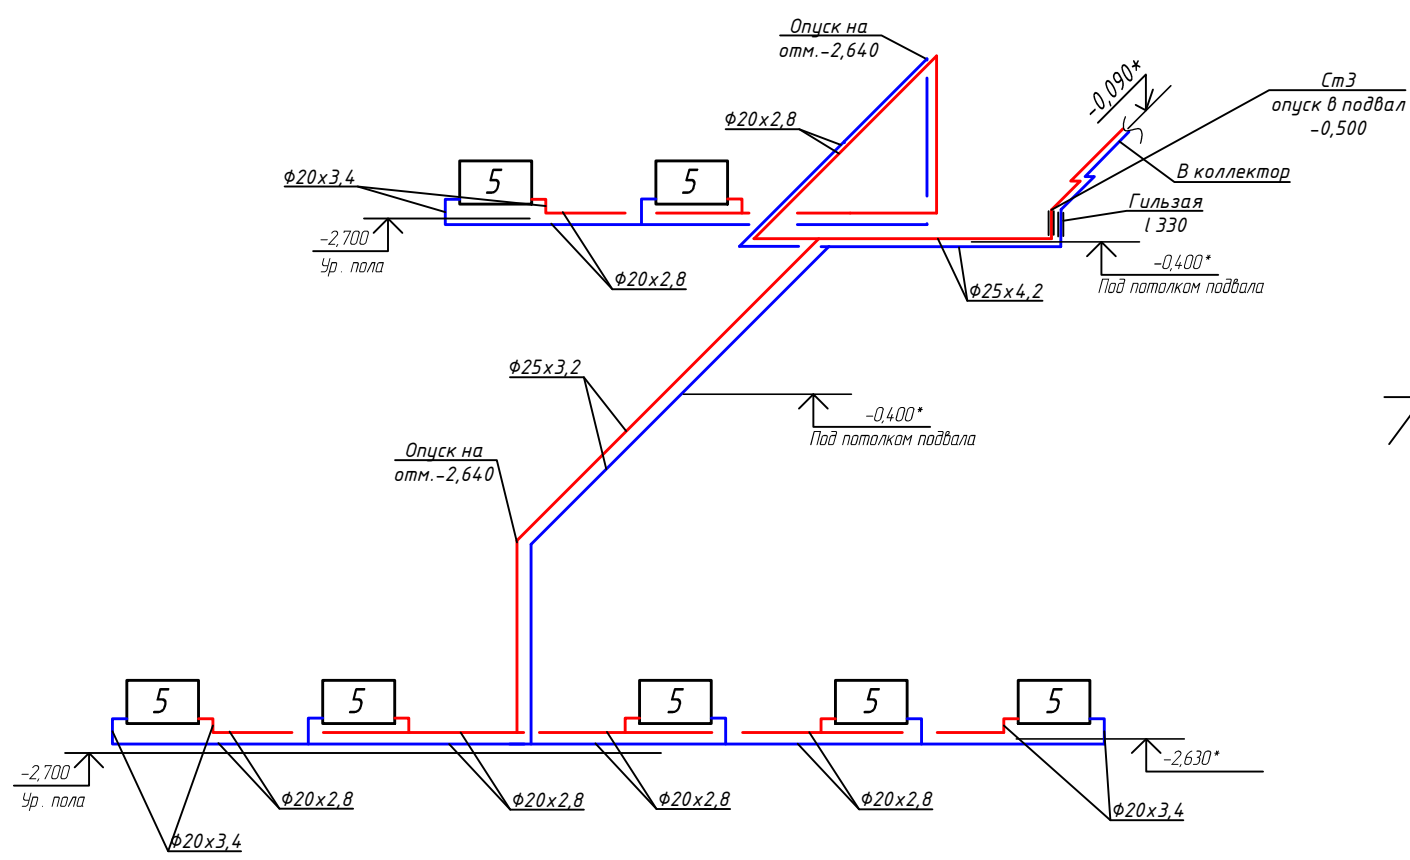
Опуск на
отм.–2,640

Ф20х2,8

–0,090*

Ст3
опуск в подвал
–0,500

Ф20х3,4

5

5

В коллектор

Гильзая
l 330

–2,700
Ур. пола

Ф20х2,8

–0,400*
Под потолком подвала

Ф25х4,2

Ф25х3,2

–0,400*
Под потолком подвала

Опуск на
отм.–2,640

5

5

5

5

5

–2,700
Ур. пола

–2,630*

Ф20х2,8

Ф20х2,8

Ф20х2,8

Ф20х2,8

Ф20х3,4

Ф20х3,4